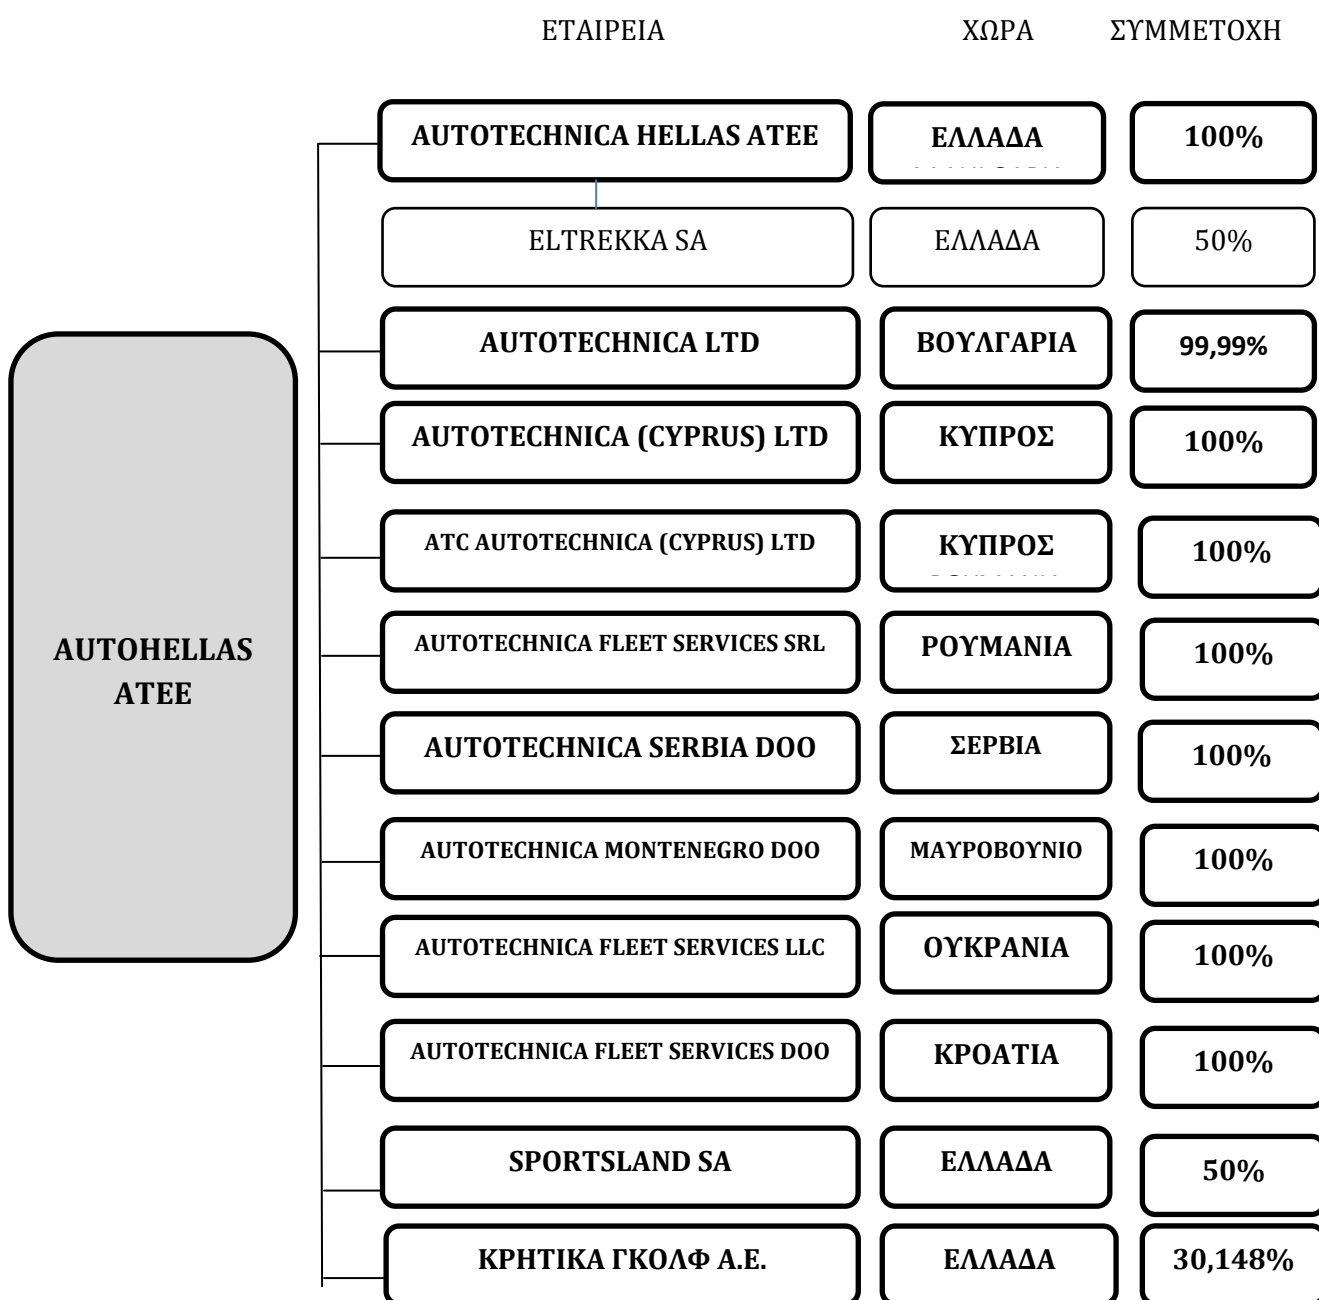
ΕΤΑΙΡΕΙΑ ΧΩΡΑ ΣΥΜΜΕΤΟΧΗ

AUTOHELLAS ATEE

| ΕΤΑΙΡΕΙΑ | ΧΩΡΑ | ΣΥΜΜΕΤΟΧΗ |
|---|---|---|
| AUTOTECHNICA HELLAS ATEE | ΕΛΛΑΔΑ | 100% |
| ELTREKKA SA | ΕΛΛΑΔΑ | 50% |
| AUTOTECHNICA LTD | ΒΟΥΛΓΑΡΙΑ | 99,99% |
| AUTOTECHNICA (CYPRUS) LTD | ΚΥΠΡΟΣ | 100% |
| ATC AUTOTECHNICA (CYPRUS) LTD | ΚΥΠΡΟΣ | 100% |
| AUTOTECHNICA FLEET SERVICES SRL | ΡΟΥΜΑΝΙΑ | 100% |
| AUTOTECHNICA SERBIA DOO | ΣΕΡΒΙΑ | 100% |
| AUTOTECHNICA MONTENEGRO DOO | ΜΑΥΡΟΒΟΥΝΙΟ | 100% |
| AUTOTECHNICA FLEET SERVICES LLC | ΟΥΚΡΑΝΙΑ | 100% |
| AUTOTECHNICA FLEET SERVICES DOO | ΚΡΟΑΤΙΑ | 100% |
| SPORTSLAND SA | ΕΛΛΑΔΑ | 50% |
| ΚΡΗΤΙΚΑ ΓΚΟΛΦ Α.Ε. | ΕΛΛΑΔΑ | 30,148% |